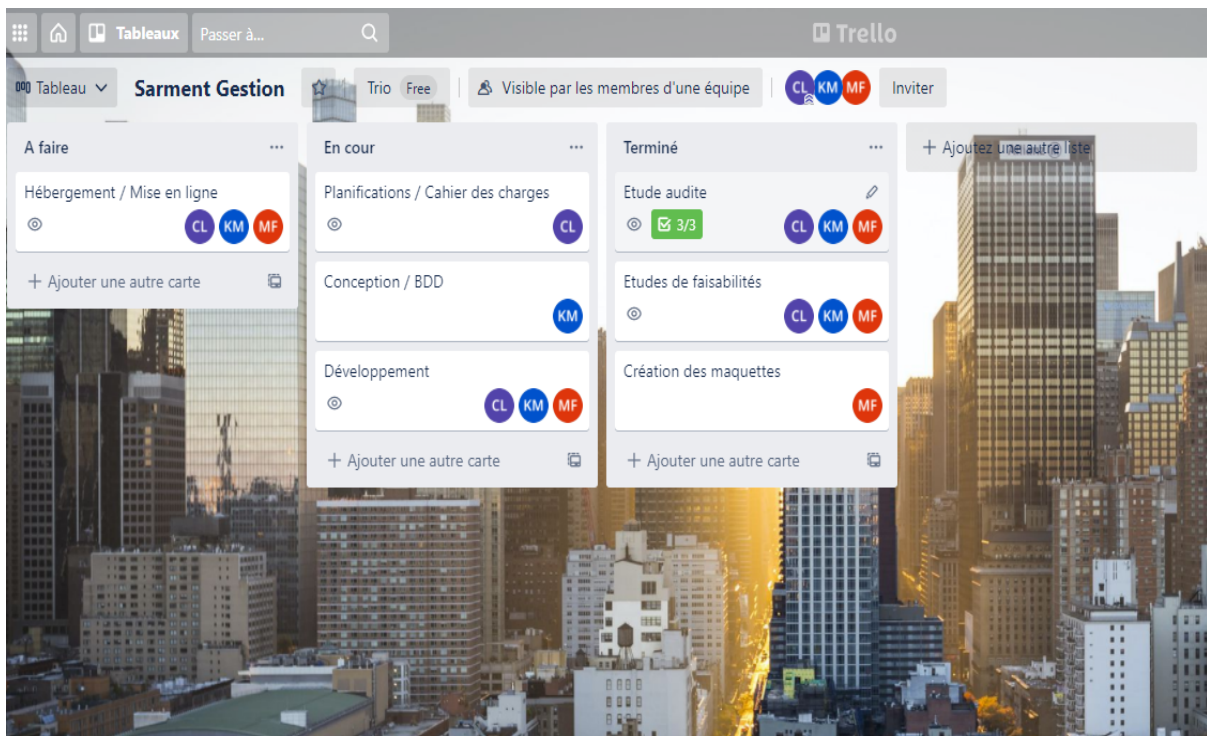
Tableaux Passer à...

Trello

Tableau Sarment Gestion Trio Free Visible par les membres d'une équipe CL KM MF Inviter

A faire ...

Hébergement / Mise en ligne CL KM MF

+ Ajouter une autre carte

En cour ...

Planifications / Cahier des charges CL

Conception / BDD KM

Développement CL KM MF

+ Ajouter une autre carte

Terminé ...

Etude audite 3/3 CL KM MF

Etudes de faisabilités CL KM MF

Création des maquettes MF

+ Ajouter une autre carte

+ Ajoutez une autre liste